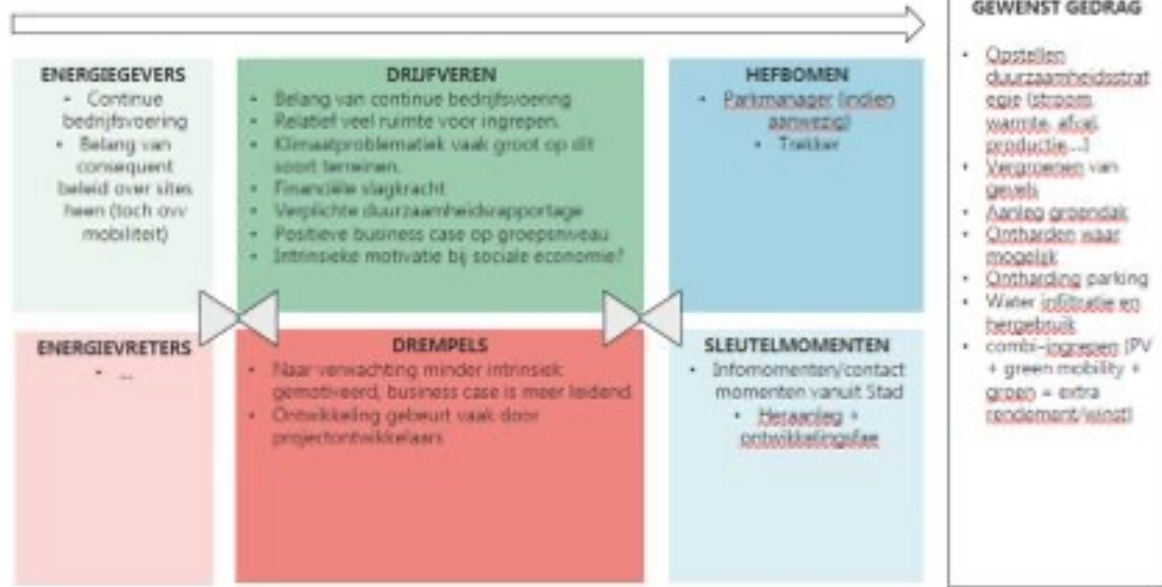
ENERGIEGEVERS

- Continue bedrijfsvoering
- Belang van consequent beleid over sites heen (toch ovv mobiliteit)

DRIJFVEREN

- Belang van continue bedrijfsvoering
- Relatief veel ruimte voor ingrepen.
- Klimaatproblematiek vaak groot op dit soort terreinen.
- Financiële slagkracht
- Verplichte duurzaamheidsrapportage
- Positieve business case op groepsniveau
- Intrinsieke motivatie bij sociale economie?

HEFBOMEN

- Parkmanager (indien aanwezig)
- Trekker

GEWENST GEDRAG

- Opstellen duurzaamheidsstrategie (stroom, warmte, afval, productie…)
- Vergroenen van gevels
- Aanleg groendak
- Ontharden waar mogelijk
- Ontharding parking
- Water infiltratie en hergebruik
- combi-ingrepen (PV + green mobility + groen = extra rendement/winst)

ENERGIEVRETERS

- …

DREMPELS

- Naar verwachting minder intrinsiek gemotiveerd, business case is meer leidend
- Ontwikkeling gebeurt vaak door projectontwikkelaars

SLEUTELMOMENTEN

- Infomomenten/contact momenten vanuit Stad
- Heraanleg + ontwikkelingsfase